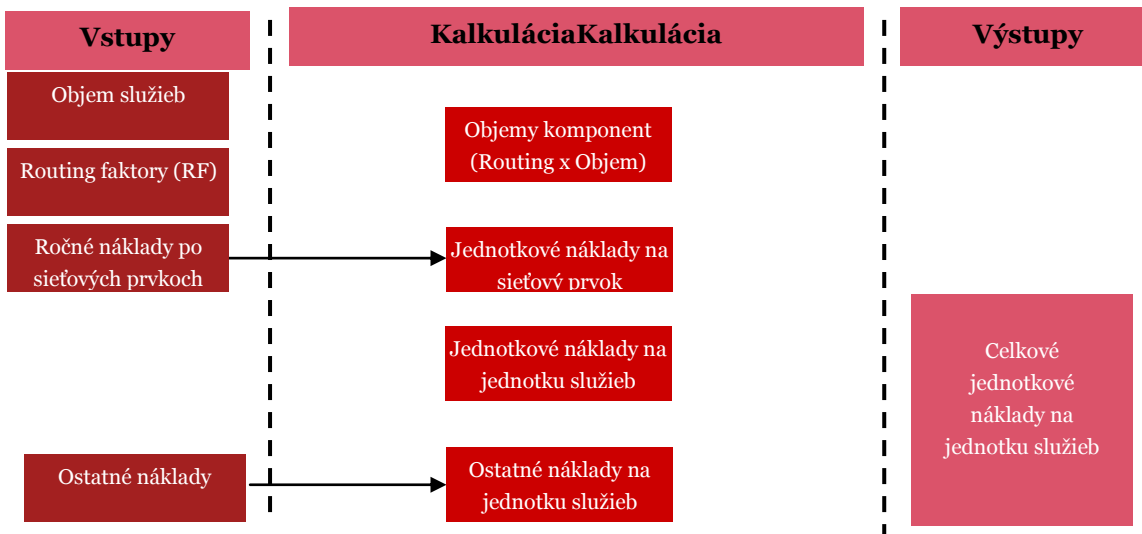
Vstupy

KalkuláciaKalkulácia

Výstupy

Objem služieb

Routing faktory (RF)

Ročné náklady po sieťových prvkoch

Ostatné náklady

Objemy komponent (Routing x Objem)

Jednotkové náklady na sieťový prvok

Jednotkové náklady na jednotku služieb

Ostatné náklady na jednotku služieb

Celkové jednotkové náklady na jednotku služieb